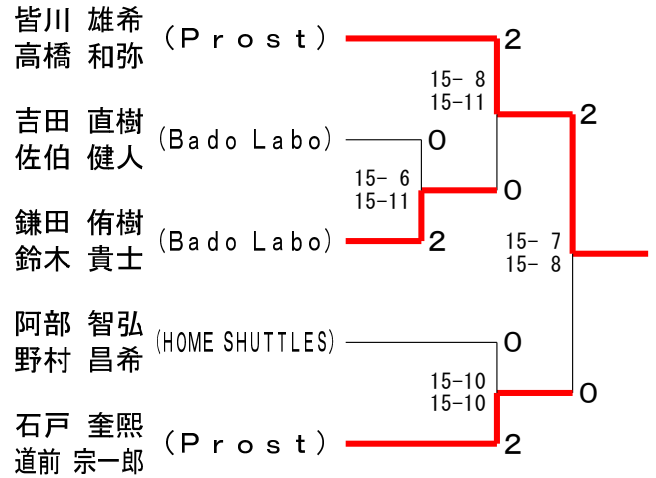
皆川 雄希
高橋 和弥
（Prost）
2

15- 8
15-11

2

吉田 直樹
佐伯 健人
(Bado Labo)
0

15- 6
15-11

0

鎌田 侑樹
鈴木 貴士
(Bado Labo)
2

15- 7
15- 8

阿部 智弘
野村 昌希
(HOME SHUTTLES)
0

15-10
15-10

0

石戸 奎煕
道前 宗一郎
（Prost）
2